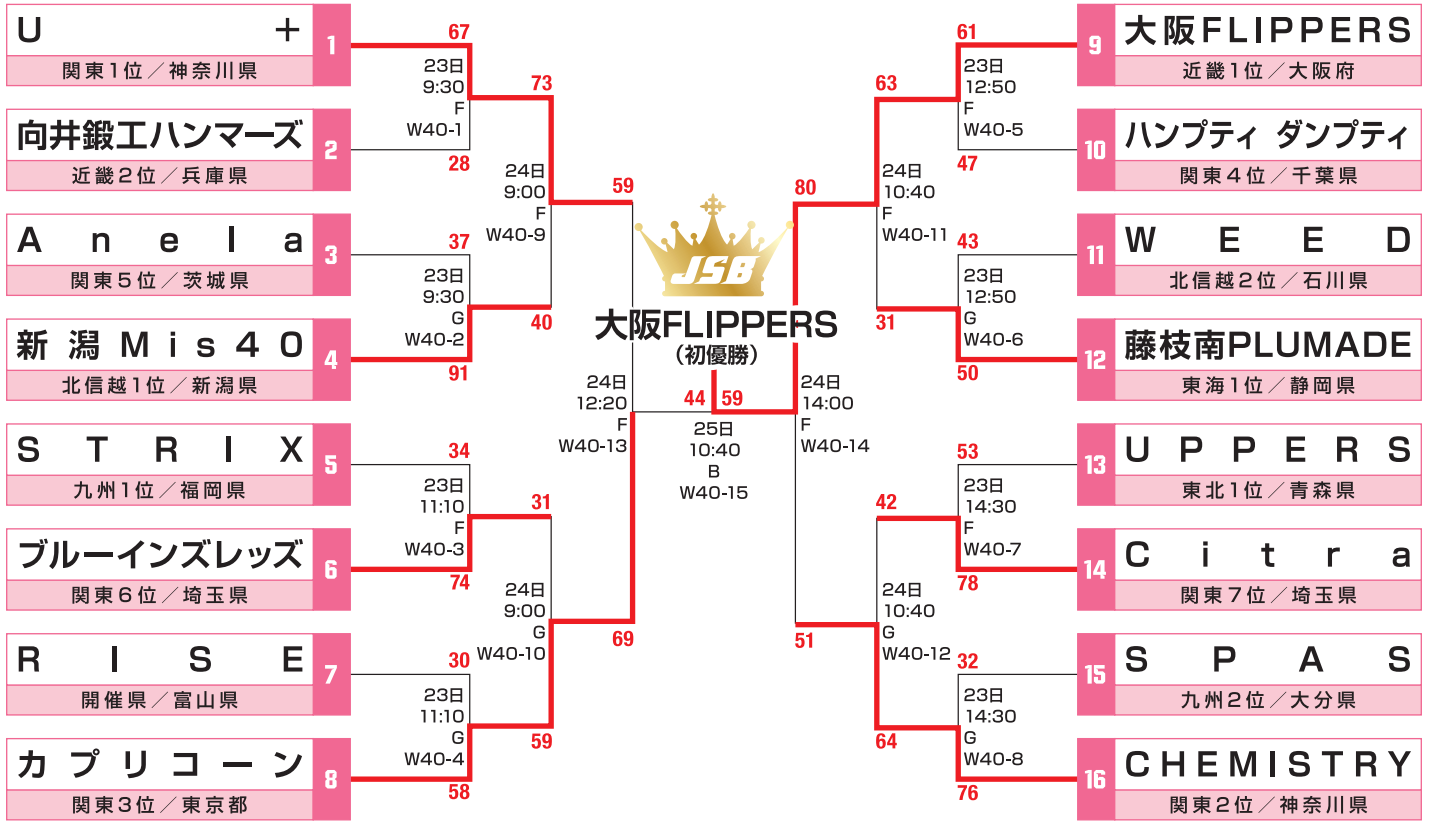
U ＋
関東1位／神奈川県
1

向井鍛工ハンマーズ
近畿2位／兵庫県
2

Anela
関東5位／茨城県
3

新潟Mis40
北信越1位／新潟県
4

STRIX
九州1位／福岡県
5

ブルーインズレッズ
関東6位／埼玉県
6

RISE
開催県／富山県
7

カプリコーン
関東3位／東京都
8

67
23日
9:30
F
W40-1
28

73
24日
9:00
F
W40-9
59

37
23日
9:30
G
W40-2
91

40

34
23日
11:10
F
W40-3
74

31
24日
9:00
G
W40-10
69

30
23日
11:10
G
W40-4
58

59

24日
12:20
F
W40-13

JSB
大阪FLIPPERS
（初優勝）

44 59
25日
10:40
B
W40-15

24日
14:00
F
W40-14

80
24日
10:40
F
W40-11
31

51
24日
10:40
G
W40-12

61
23日
12:50
F
W40-5
47

63

43
23日
12:50
G
W40-6
50

53
23日
14:30
F
W40-7
78

42

32
23日
14:30
G
W40-8
76

64

9
大阪FLIPPERS
近畿1位／大阪府

10
ハンプティ ダンプティ
関東4位／千葉県

11
WEED
北信越2位／石川県

12
藤枝南PLUMADE
東海1位／静岡県

13
UPPERS
東北1位／青森県

14
Citra
関東7位／埼玉県

15
SPAS
九州2位／大分県

16
CHEMISTRY
関東2位／神奈川県